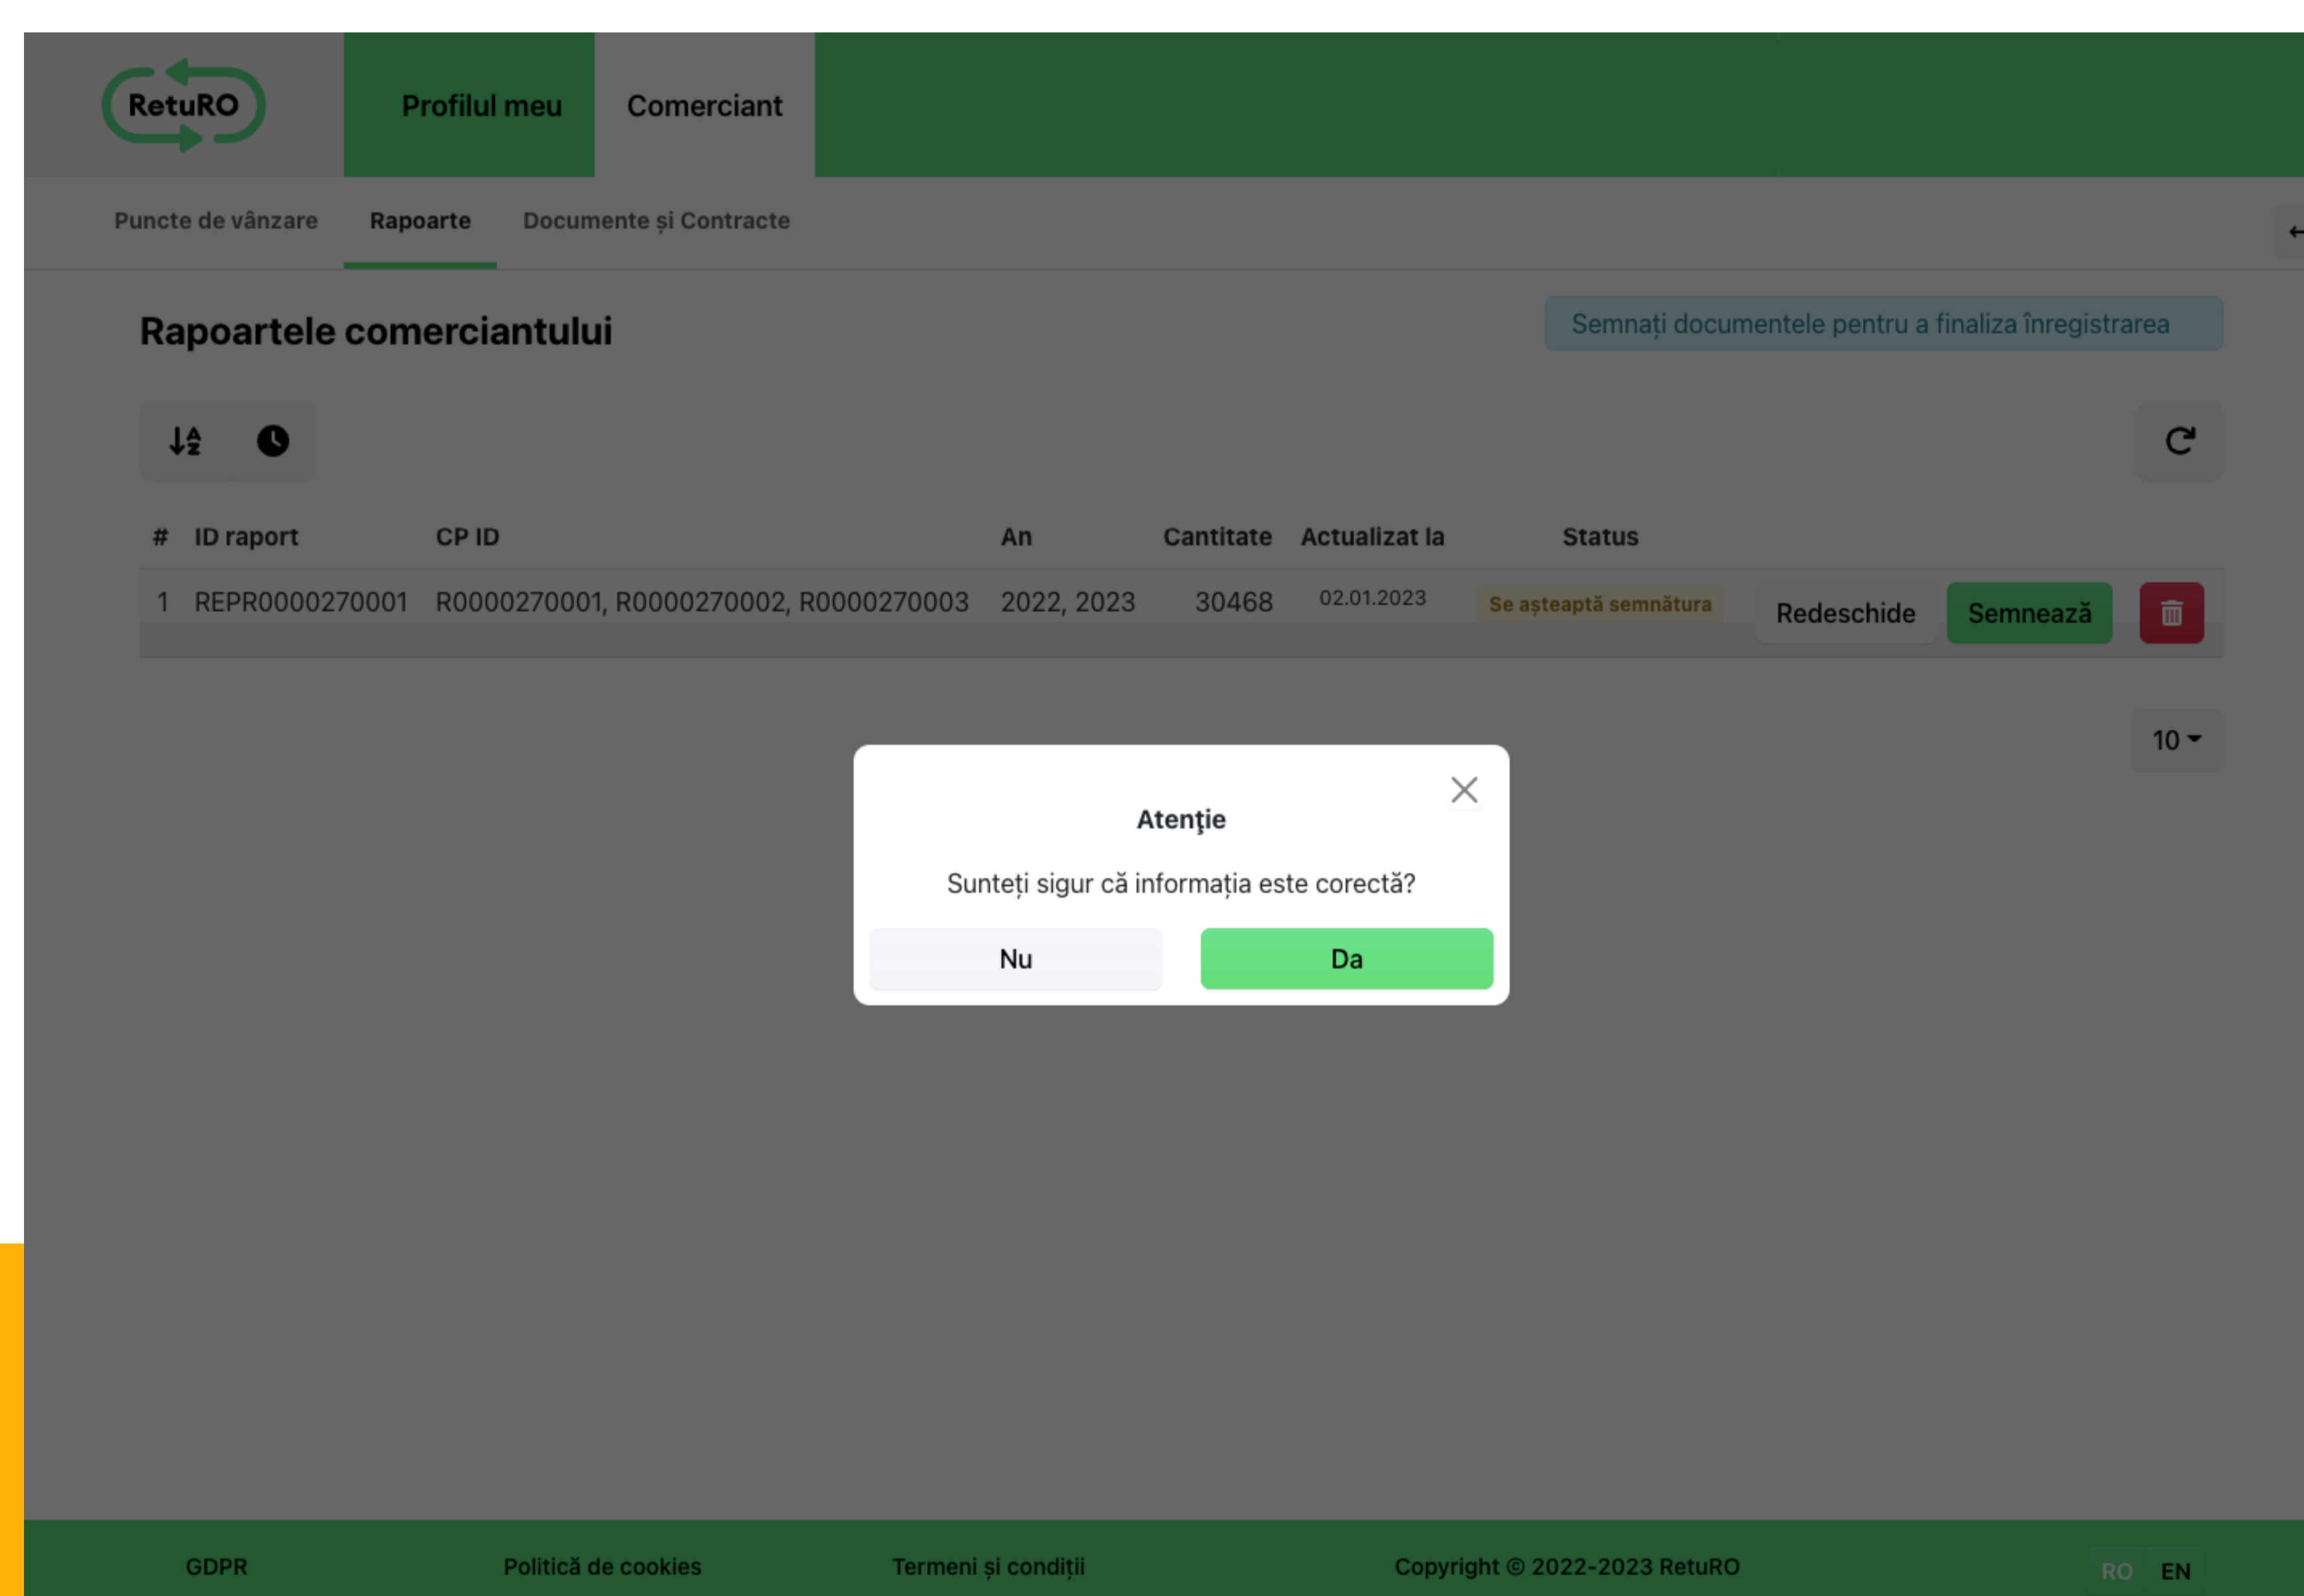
RetuRO

Profilul meu

Comerciant

Puncte de vânzare

Rapoarte

Documente și Contracte

Rapoartele comerciantului

Semnați documentele pentru a finaliza înregistrarea

| # | ID raport | CP ID | An | Cantitate | Actualizat la | Status |
|---|---|---|---|---|---|---|
| 1 | REPR0000270001 | R0000270001, R0000270002, R0000270003 | 2022, 2023 | 30468 | 02.01.2023 | Se așteaptă semnătura |

Redeschide

Semnează

10

Atenție

Sunteți sigur că informația este corectă?

Nu

Da

GDPR

Politică de cookies

Termeni și condiții

Copyright © 2022-2023 RetuRO

RO

EN